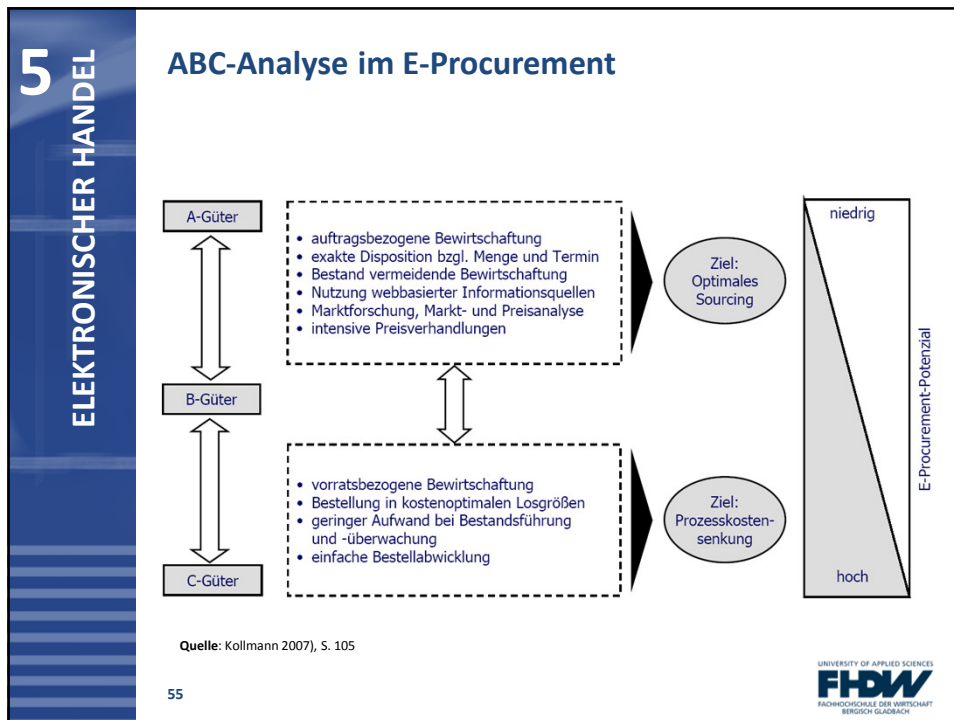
5 ELEKTRONISCHER HANDEL

ABC-Analyse im E-Procurement

A-Güter

B-Güter

C-Güter

- auftragsbezogene Bewirtschaftung
- exakte Disposition bzgl. Menge und Termin
- Bestand vermeidende Bewirtschaftung
- Nutzung webbasierter Informationsquellen
- Marktforschung, Markt- und Preisanalyse
- intensive Preisverhandlungen

Ziel: Optimales Sourcing

- vorratsbezogene Bewirtschaftung
- Bestellung in kostenoptimalen Losgrößen
- geringer Aufwand bei Bestandsführung und -überwachung
- einfache Bestellabwicklung

Ziel: Prozesskostensenkung

niedrig

hoch

E-Procurement-Potenzial

**Quelle**: Kollmann 2007), S. 105

55

UNIVERSITY OF APPLIED SCIENCES
FHDW
FACHHOCHSCHULE DER WIRTSCHAFT
BERGISCH GLADBACH